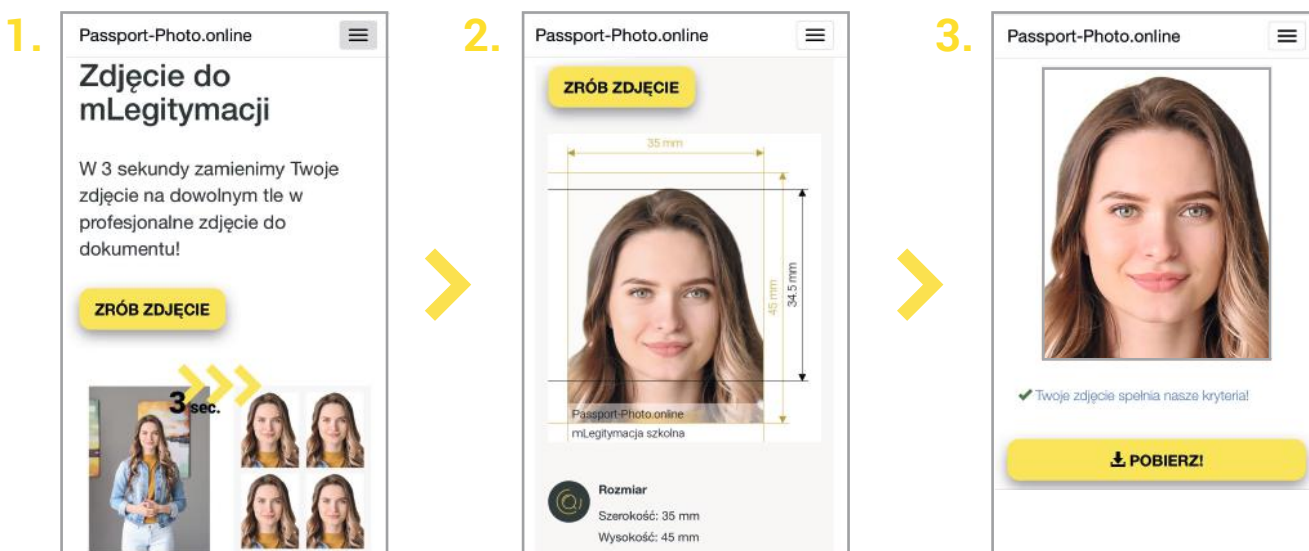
1.

Passport-Photo.online

Zdjęcie do mLegitymacji

W 3 sekundy zamienimy Twoje zdjęcie na dowolnym tle w profesjonalne zdjęcie do dokumentu!

ZRÓB ZDJĘCIE

3 sec.

2.

Passport-Photo.online

ZRÓB ZDJĘCIE

35 mm

45 mm

34.5 mm

Passport-Photo.online

mLegitymacja szkolna

Rozmiar

Szerokość: 35 mm

Wysokość: 45 mm

3.

Passport-Photo.online

✔ Twoje zdjęcie spełnia nasze kryteria!

POBIERZ!